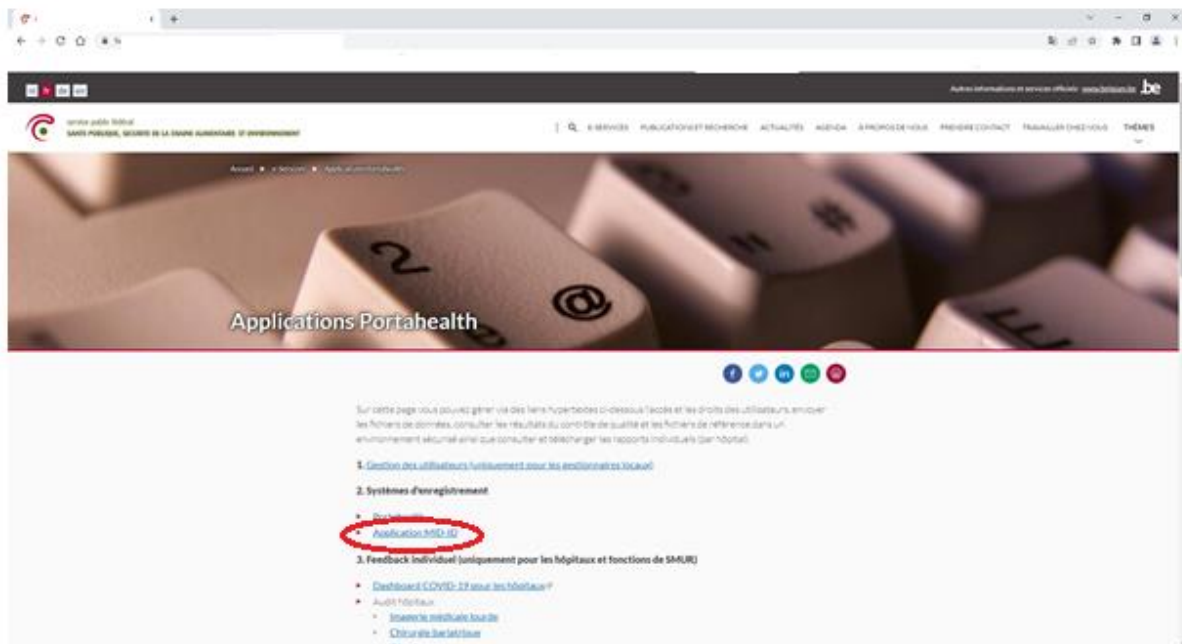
nl fr de en

Autres informations et services officiels: www.belgium.be .be

service public fédéral
SANTÉ PUBLIQUE, SÉCURITÉ DE LA CHAÎNE ALIMENTAIRE ET ENVIRONNEMENT

E-SERVICES PUBLICATIONS ET RECHERCHE ACTUALITÉS AGENDA À PROPOS DE NOUS PRENDRE CONTACT TRAVAILLER CHEZ NOUS THÈMES

Accueil • e-Services • Applications Portahealth

Applications Portahealth

Sur cette page vous pouvez gérer via des liens hypertextes ci-dessous l'accès et les droits des utilisateurs, envoyer les fichiers de données, consulter les résultats du contrôle de qualité et les fichiers de référence dans un environnement sécurisé ainsi que consulter et télécharger les rapports individuels (par hôpital).

1. Gestion des utilisateurs (uniquement pour les gestionnaires locaux)

2. Systèmes d'enregistrement

• Portahealth
• Application MID-ID

3. Feedback individuel (uniquement pour les hôpitaux et fonctions de SMUR)

• Dashboard COVID-19 pour les hôpitaux
• Audit hôpitaux
• Imagerie médicale lourde
• Chirurgie bariatrique